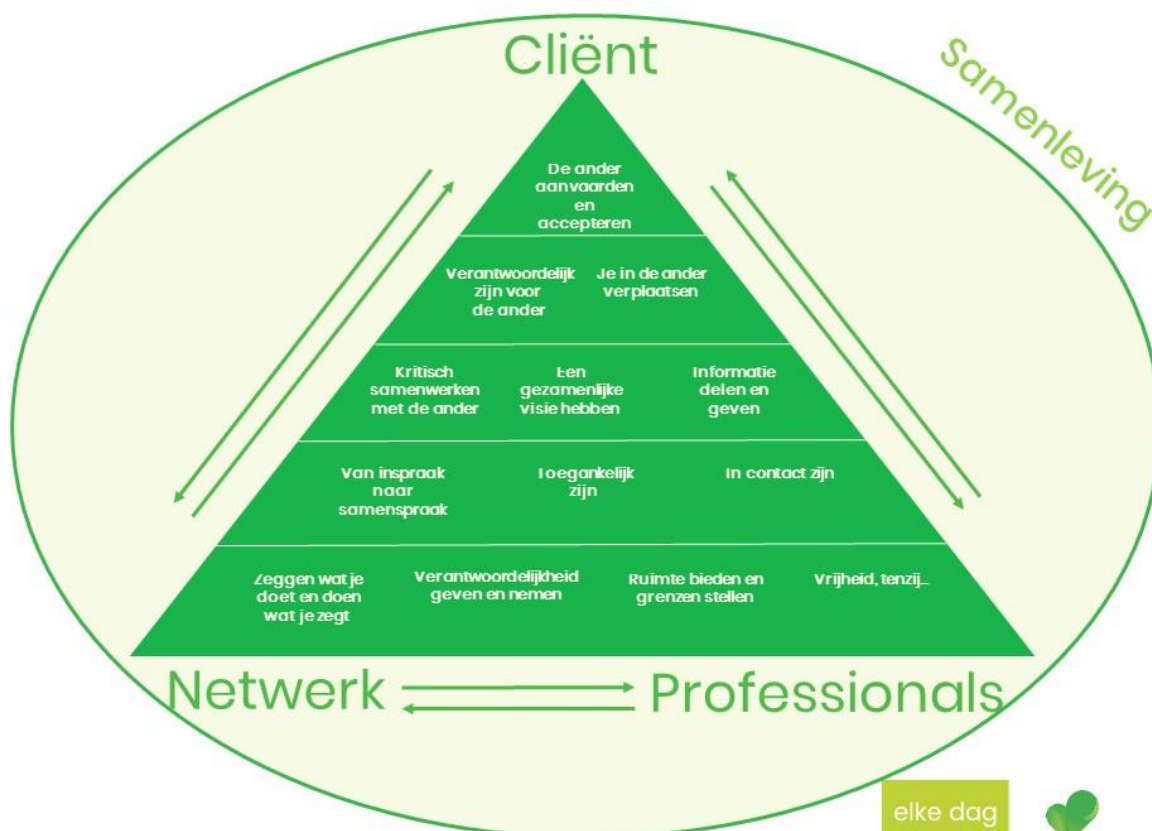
Cliënt

Samenleving

De ander aanvaarden en accepteren

Verantwoordelijk zijn voor de ander

Je in de ander verplaatsen

Kritisch samenwerken met de ander

Een gezamenlijke visie hebben

Informatie delen en geven

Van inspraak naar samenspraak

Toegankelijk zijn

In contact zijn

Zeggen wat je doet en doen wat je zegt

Verantwoordelijkheid geven en nemen

Ruimte bieden en grenzen stellen

Vrijheid, tenzij…

Netwerk

Professionals

elke dag